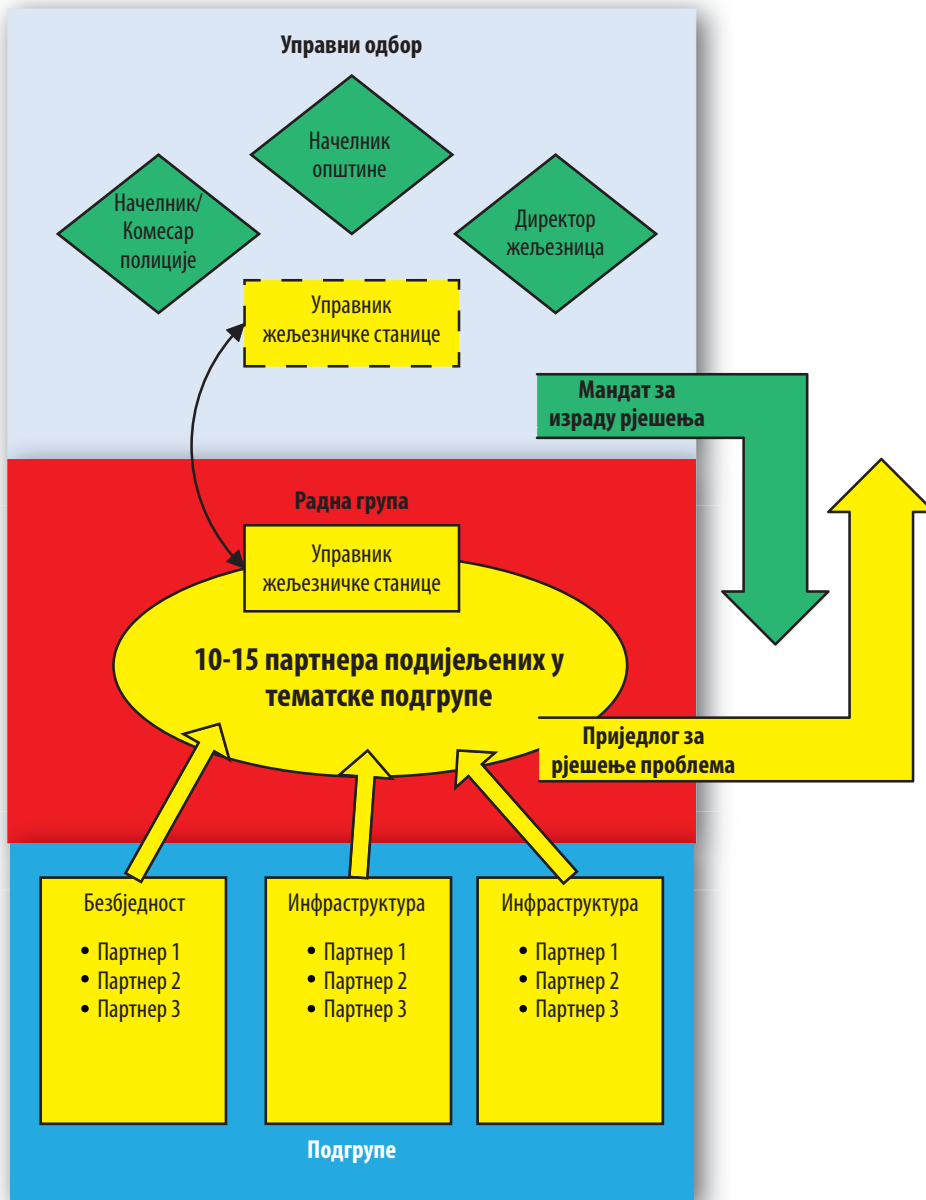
Управни одбор

Начелник општине

Начелник/ Комесар полиције

Директор жељезница

Управник жељезничке станице

Мандат за израду рјешења

Радна група

Управник жељезничке станице

10-15 партнера подијељених у тематске подгрупе

Приједлог за рјешење проблема

Безбједност
• Партнер 1
• Партнер 2
• Партнер 3

Инфраструктура
• Партнер 1
• Партнер 2
• Партнер 3

Инфраструктура
• Партнер 1
• Партнер 2
• Партнер 3

Подгрупе